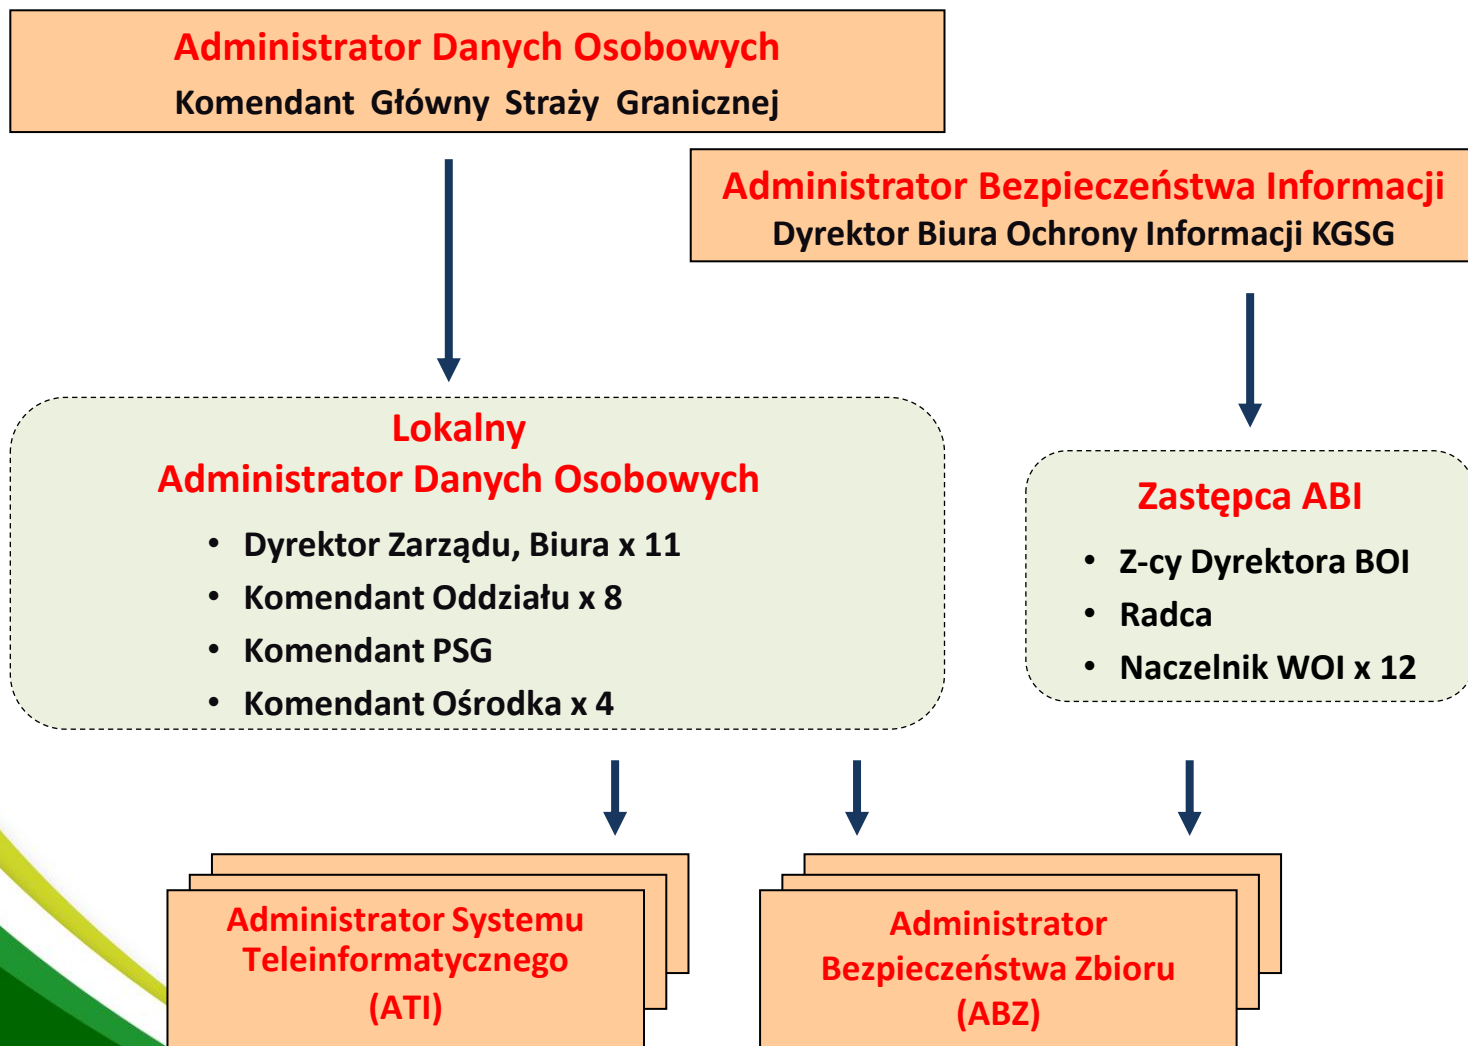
Administrator Danych Osobowych
Komendant Główny Straży Granicznej

Administrator Bezpieczeństwa Informacji
Dyrektor Biura Ochrony Informacji KGSG

Lokalny
Administrator Danych Osobowych

• Dyrektor Zarządu, Biura x 11
• Komendant Oddziału x 8
• Komendant PSG
• Komendant Ośrodka x 4

Zastępca ABI

• Z-cy Dyrektora BOI
• Radca
• Naczelnik WOI x 12

Administrator Systemu Teleinformatycznego (ATI)

Administrator Bezpieczeństwa Zbioru (ABZ)